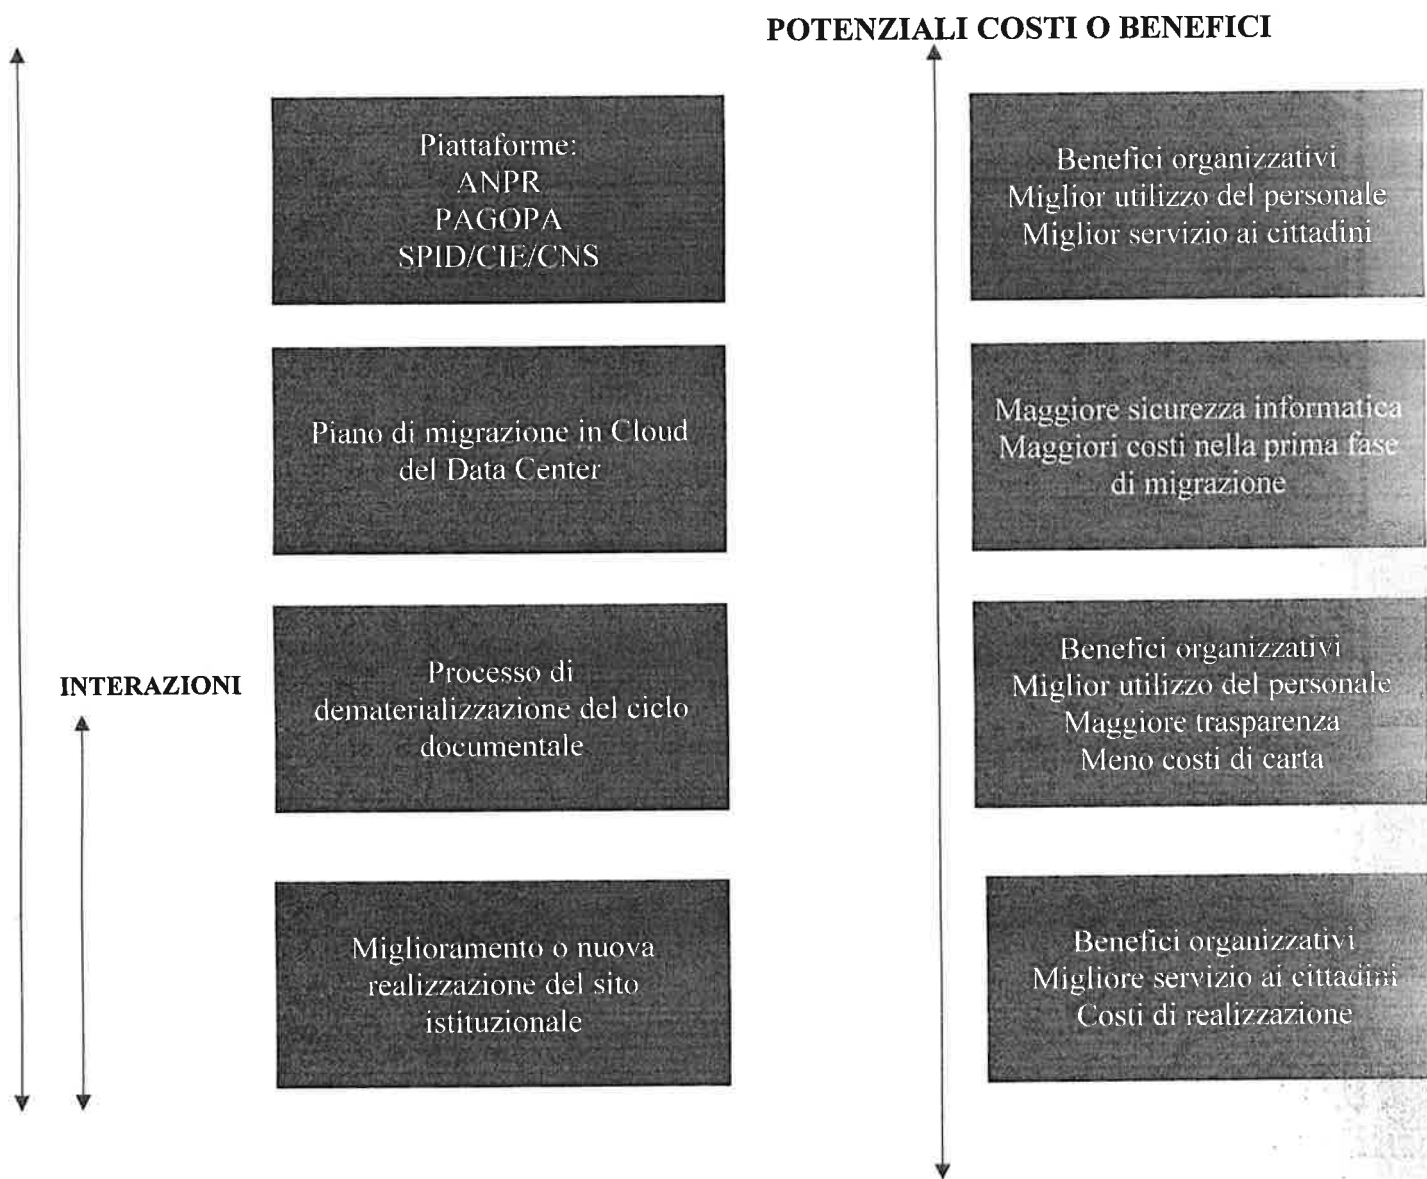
POTENZIALI COSTI O BENEFICI

INTERAZIONI

Piattaforme:
ANPR
PAGOPA
SPID/CIE/CNS

Benefici organizzativi
Miglior utilizzo del personale
Miglior servizio ai cittadini

Piano di migrazione in Cloud del Data Center

Maggiore sicurezza informatica
Maggiori costi nella prima fase di migrazione

Processo di dematerializzazione del ciclo documentale

Benefici organizzativi
Miglior utilizzo del personale
Maggiore trasparenza
Meno costi di carta

Miglioramento o nuova realizzazione del sito istituzionale

Benefici organizzativi
Migliore servizio ai cittadini
Costi di realizzazione